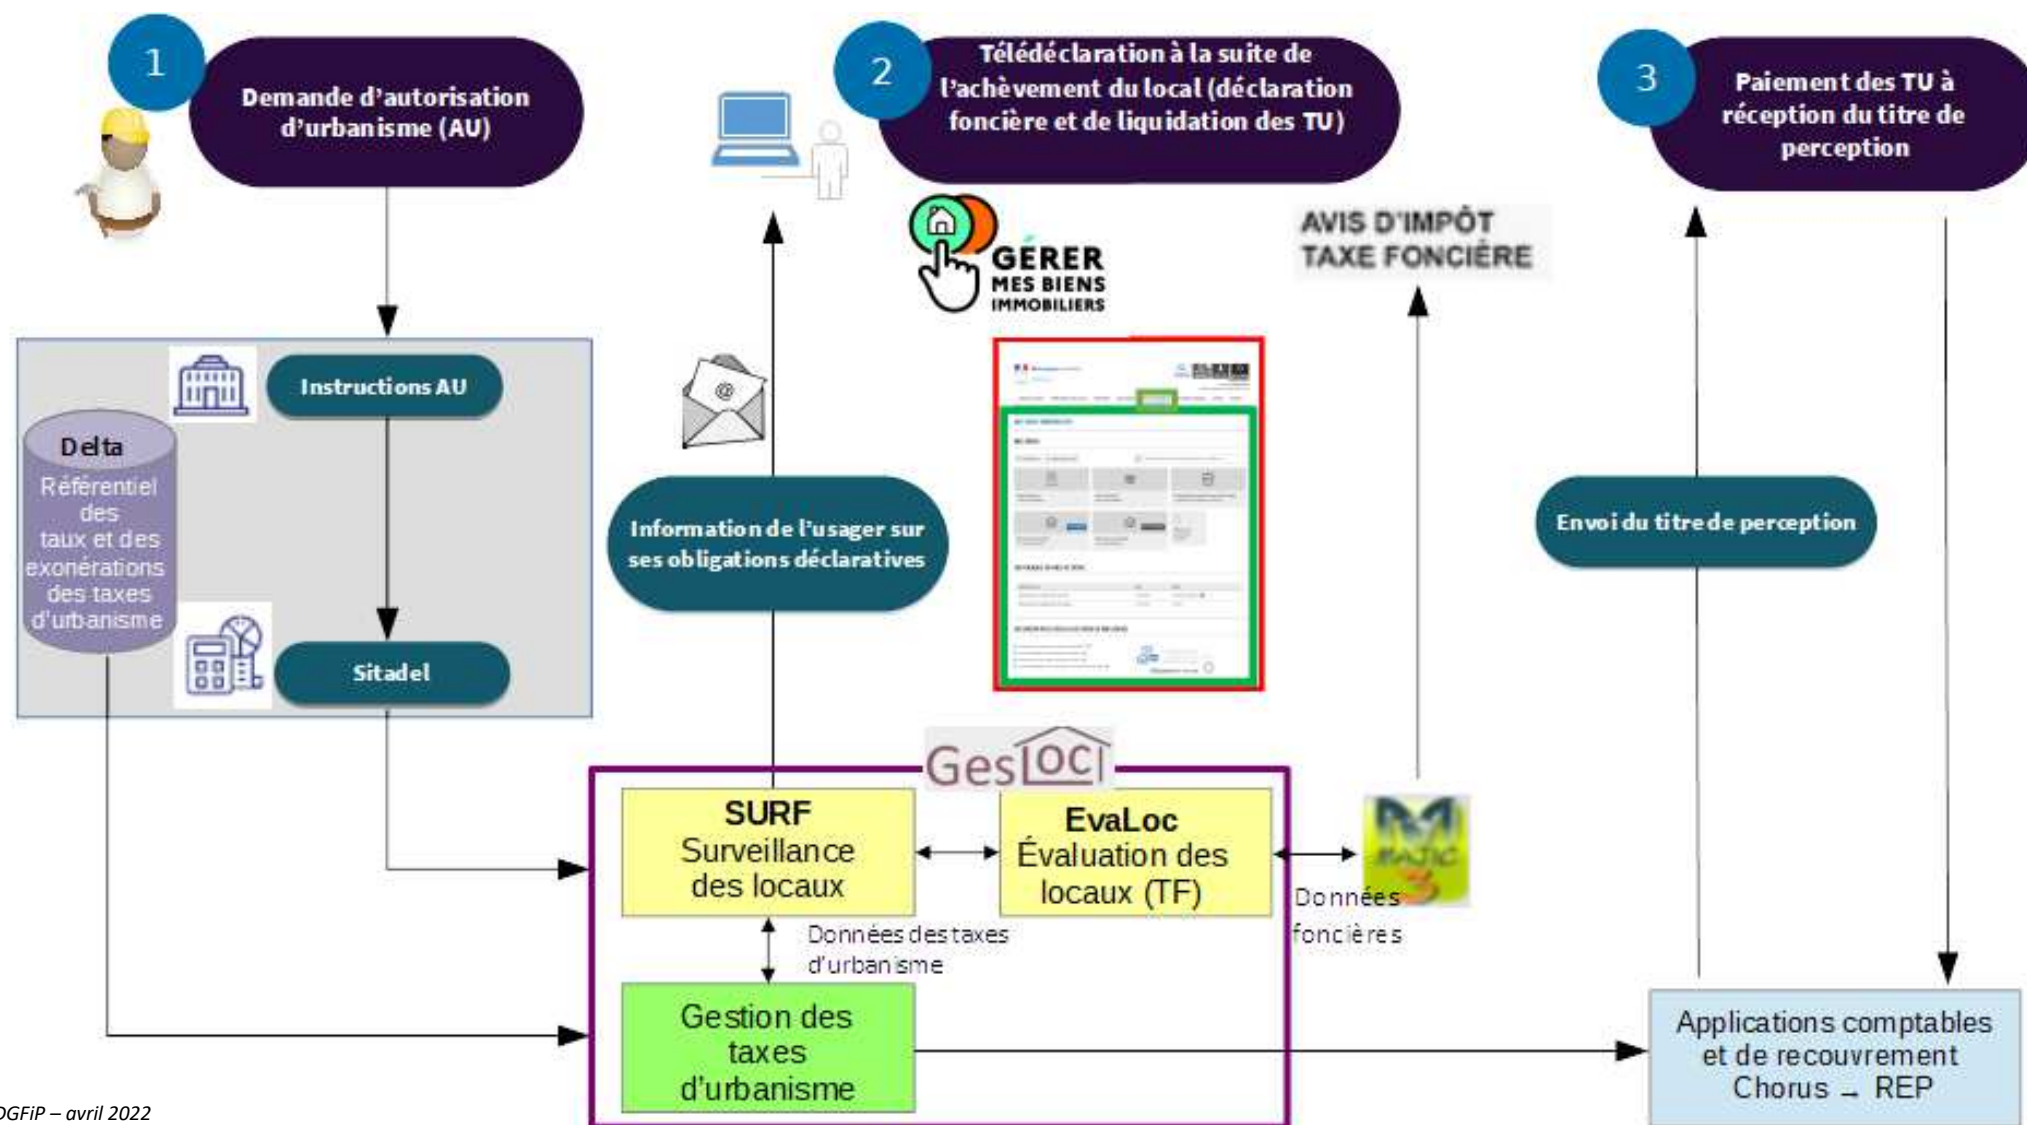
1

Demande d'autorisation d'urbanisme (AU)

2

Télédéclaration à la suite de l'achèvement du local (déclaration foncière et de liquidation des TU)

3

Paiement des TU à réception du titre de perception

GÉRER MES BIENS IMMOBILIERS

AVIS D'IMPÔT TAXE FONCIÈRE

Instructions AU

Delta

Référentiel des taux et des exonérations des taxes d'urbanisme

Sitadel

Information de l'usager sur ses obligations déclaratives

Envoi du titre de perception

GesLoc

SURF
Surveillance des locaux

EvaLoc
Évaluation des locaux (TF)

MAJIC 3

Données foncières

Données des taxes d'urbanisme

Gestion des taxes d'urbanisme

Applications comptables et de recouvrement Chorus – REP

DGFiP – avril 2022